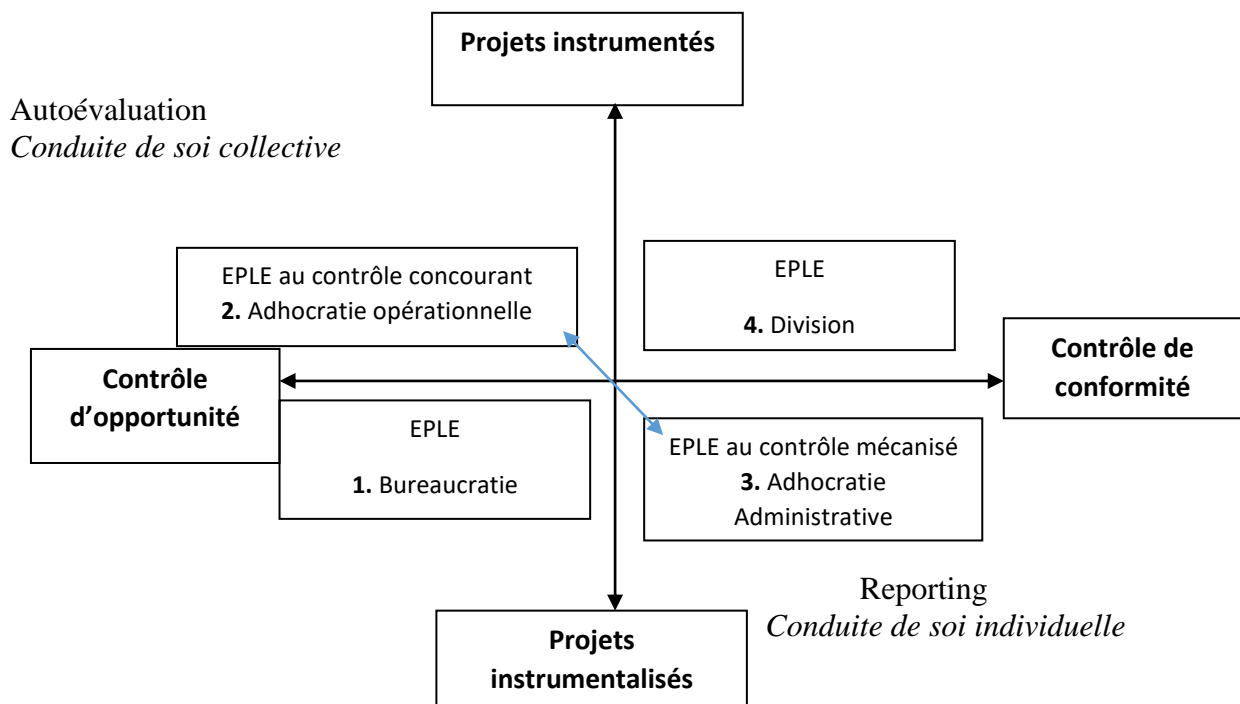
**Projets instrumentés**

Autoévaluation
*Conduite de soi collective*

EPLE au contrôle concourant
**2.** Adhocratie opérationnelle

EPLE

**4.** Division

**Contrôle d'opportunité**

**Contrôle de conformité**

EPLE

**1.** Bureaucratie

EPLE au contrôle mécanisé
**3.** Adhocratie Administrative

Reporting
*Conduite de soi individuelle*

**Projets instrumentalisés**